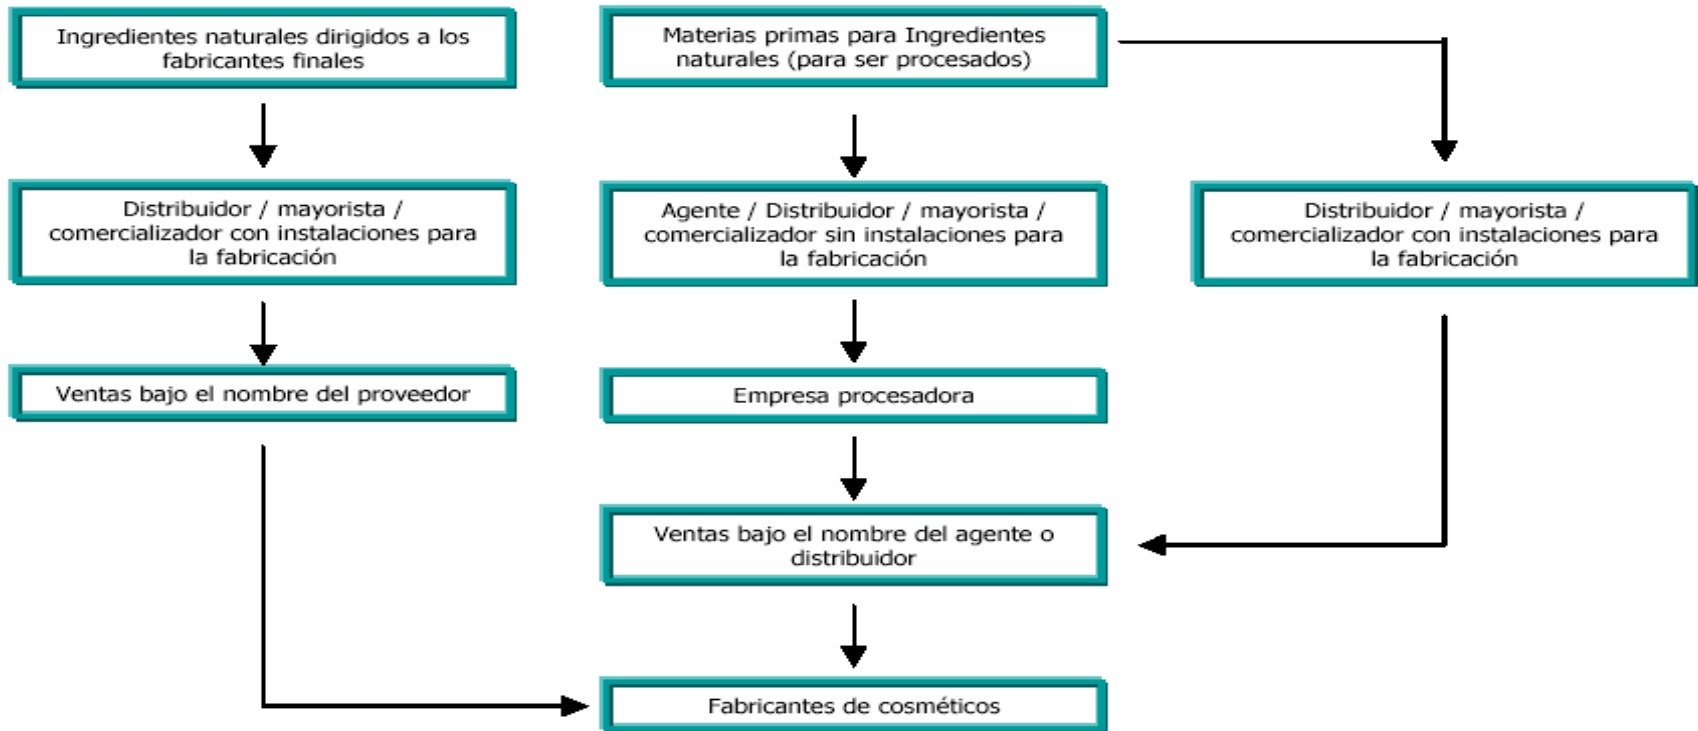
Ingredientes naturales dirigidos a los fabricantes finales

Distribuidor / mayorista / comercializador con instalaciones para la fabricación

Ventas bajo el nombre del proveedor

Materias primas para Ingredientes naturales (para ser procesados)

Agente / Distribuidor / mayorista / comercializador sin instalaciones para la fabricación

Empresa procesadora

Ventas bajo el nombre del agente o distribuidor

Fabricantes de cosméticos

Distribuidor / mayorista / comercializador con instalaciones para la fabricación